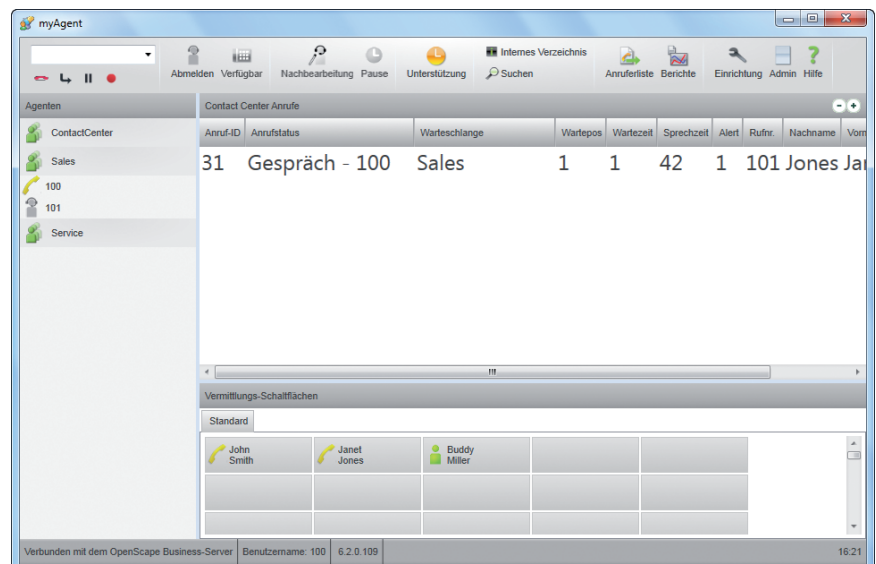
myAgent

Abmelden Verfügbar Nachbearbeitung Pause Unterstützung Internes Verzeichnis Suchen Anruferliste Berichte Einrichtung Admin Hilfe

Agenten

ContactCenter

Sales

100

101

Service

Contact Center Anrufe

| Anruf-ID | Anrufstatus | Warteschlange | Wartepos | Wartezeit | Sprechzeit | Alert | Rufnr. | Nachname | Vorn |
|---|---|---|---|---|---|---|---|---|---|
| 31 | Gespräch - 100 | Sales | 1 | 1 | 42 | 1 | 101 | Jones | Jan |

Vermittlungs-Schaltflächen

Standard

John Smith

Janet Jones

Buddy Miller

Verbunden mit dem OpenScape Business-Server | Benutzername: 100 | 6.2.0.109 | 16:21